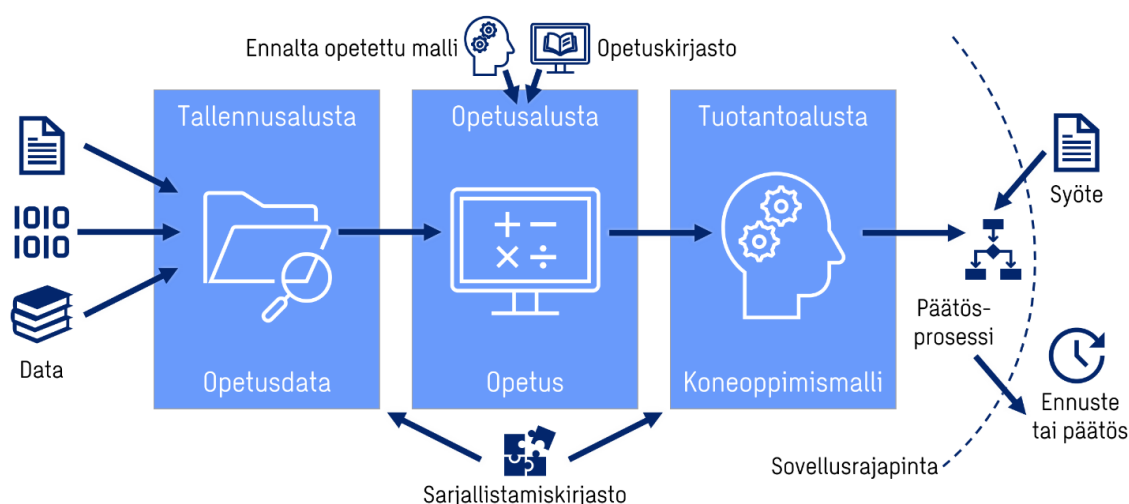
Ennalta opetettu malli

Opetuskirjasto

1010
1010

Data

Tallennusalusta

Opetusdata

Opetusalusta

+ −
× ÷

Opetus

Tuotantoalusta

Koneoppimismalli

Syöte

Päätösprosessi

Ennuste tai päätös

Sovellusrajapinta

Sarjallistamiskirjasto